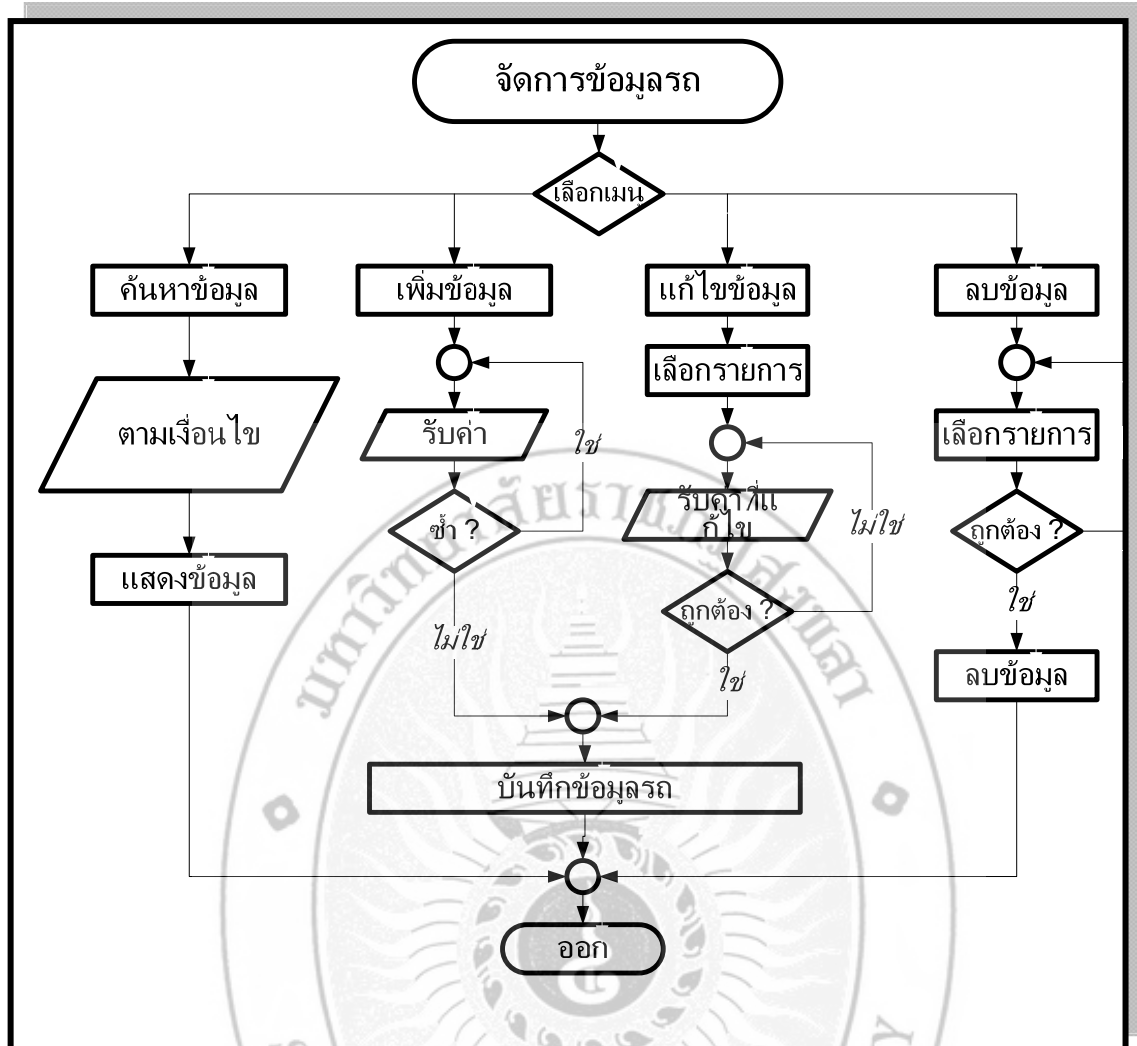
จัดการข้อมูลรถ

เลือกเมนู

ค้นหาข้อมูล

เพิ่มข้อมูล

แก้ไขข้อมูล

ลบข้อมูล

ตามเงื่อนไข

แสดงข้อมูล

รับค่า

ใช่

ซ้ำ ?

ไม่ใช่

เลือกรายการ

รับค่าที่แก้ไข

ไม่ใช่

ถูกต้อง ?

ใช่

เลือกรายการ

ถูกต้อง ?

ใช่

ลบข้อมูล

บันทึกข้อมูลรถ

ออก